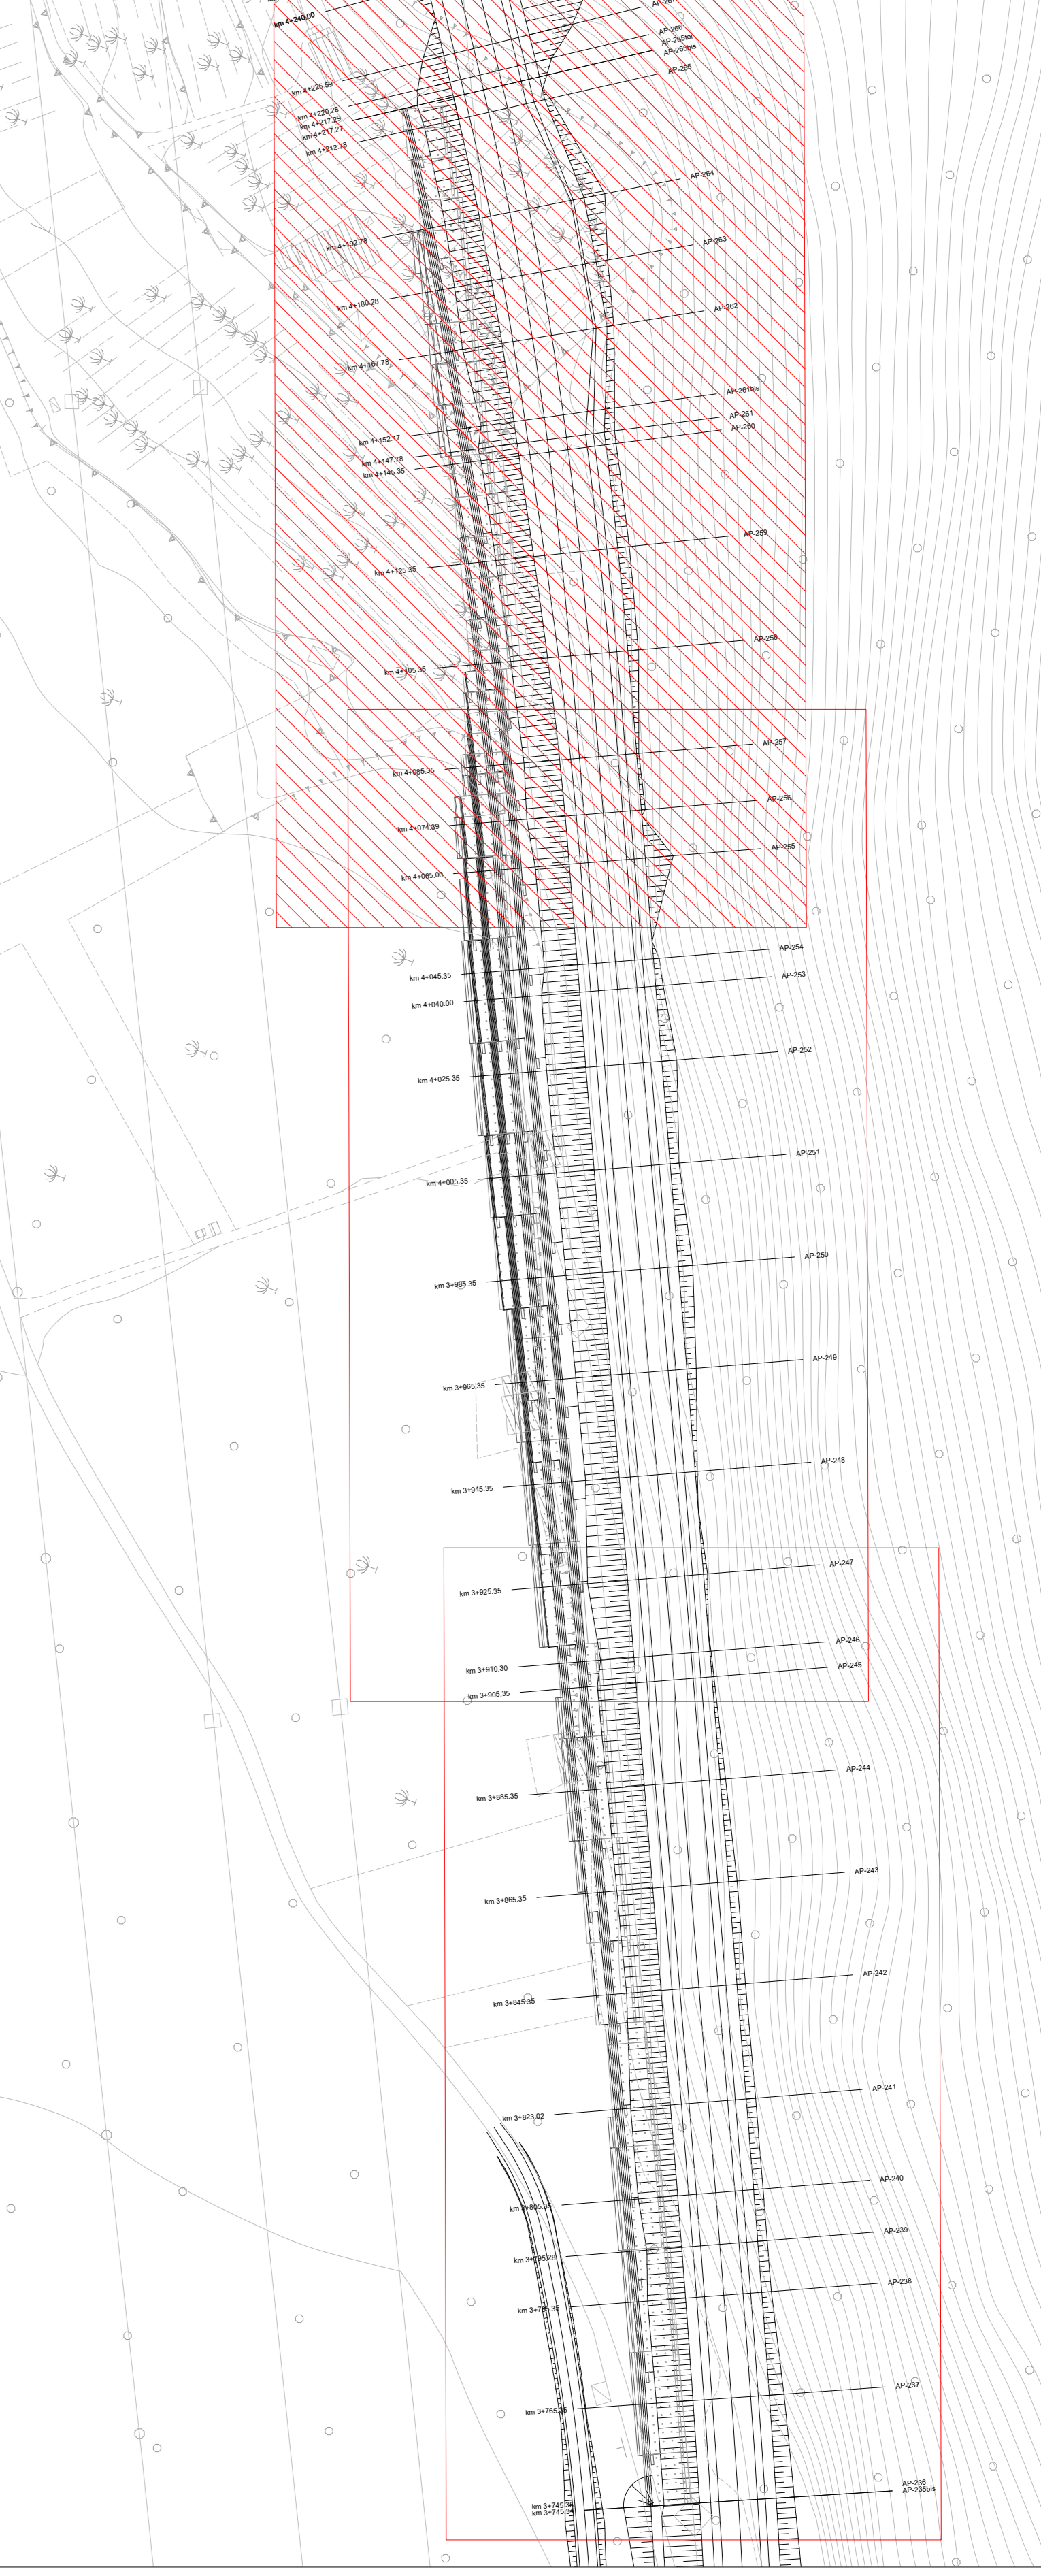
km 4+240.00
AP-26
AP-266
AP-265ter
AP-265bis
AP-265
km 4+225.59
km 4+220.28
km 4+217.29
km 4+217.27
km 4+212.18
AP-264
km 4+192.78
AP-263
km 4+180.28
AP-262
km 4+167.76
AP-261bis
AP-261
AP-260
km 4+152.17
km 4+147.78
km 4+146.35
AP-259
km 4+125.35
AP-258
km 4+105.35
AP-257
km 4+085.35
AP-256
km 4+074.99
AP-255
km 4+065.00
AP-254
AP-253
km 4+045.35
km 4+040.00
AP-252
km 4+025.35
AP-251
km 4+005.35
AP-250
km 3+985.35
AP-249
km 3+965.35
AP-248
km 3+945.35
AP-247
km 3+925.35
AP-246
AP-245
km 3+910.30
km 3+905.35
AP-244
km 3+885.35
AP-243
km 3+865.35
AP-242
km 3+845.35
AP-241
km 3+823.02
AP-240
km 3+805.35
AP-239
km 3+795.28
AP-238
km 3+785.35
AP-237
km 3+765.35
AP-236
AP-235bis
km 3+745.36
km 3+745.35